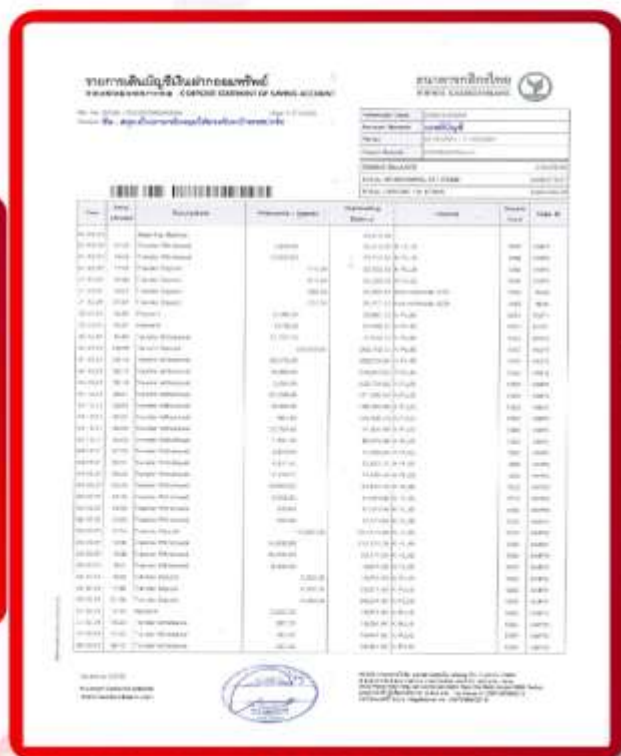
รายการเดินบัญชีเงินฝากออมทรัพย์

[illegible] STATEMENT OF SAVING ACCOUNT

ธนาคารกสิกรไทย

KASIKORNBANK

| Date | Time | Description | Withdrawal / Deposit | Outstanding Balance | Channel | Details |
|---|---|---|---|---|---|---|
| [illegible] | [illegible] | Beginning Balance | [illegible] | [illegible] | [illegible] | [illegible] |
| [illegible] | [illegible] | Transfer Withdrawal | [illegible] | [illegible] | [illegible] | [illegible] |
| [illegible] | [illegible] | Transfer Deposit | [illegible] | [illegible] | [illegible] | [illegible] |
| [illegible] | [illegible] | Payment | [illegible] | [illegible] | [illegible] | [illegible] |
| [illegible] | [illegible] | Interest | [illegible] | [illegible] | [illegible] | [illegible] |

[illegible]